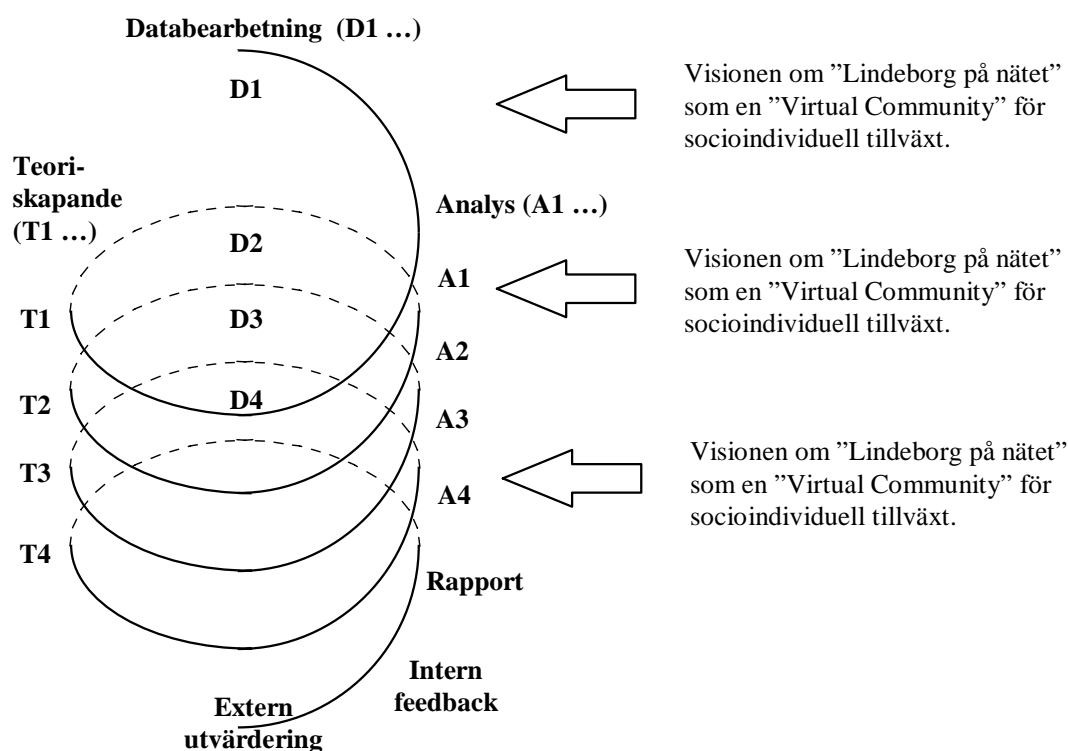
Databearbetning (D1 …)

D1

Visionen om ”Lindeborg på nätet” som en ”Virtual Community” för socioindividuell tillväxt.

Teori-skapande (T1 …)

Analys (A1 …)

D2

A1

Visionen om ”Lindeborg på nätet” som en ”Virtual Community” för socioindividuell tillväxt.

T1

D3

A2

T2

D4

A3

Visionen om ”Lindeborg på nätet” som en ”Virtual Community” för socioindividuell tillväxt.

T3

A4

T4

Rapport

Intern feedback

Extern utvärdering